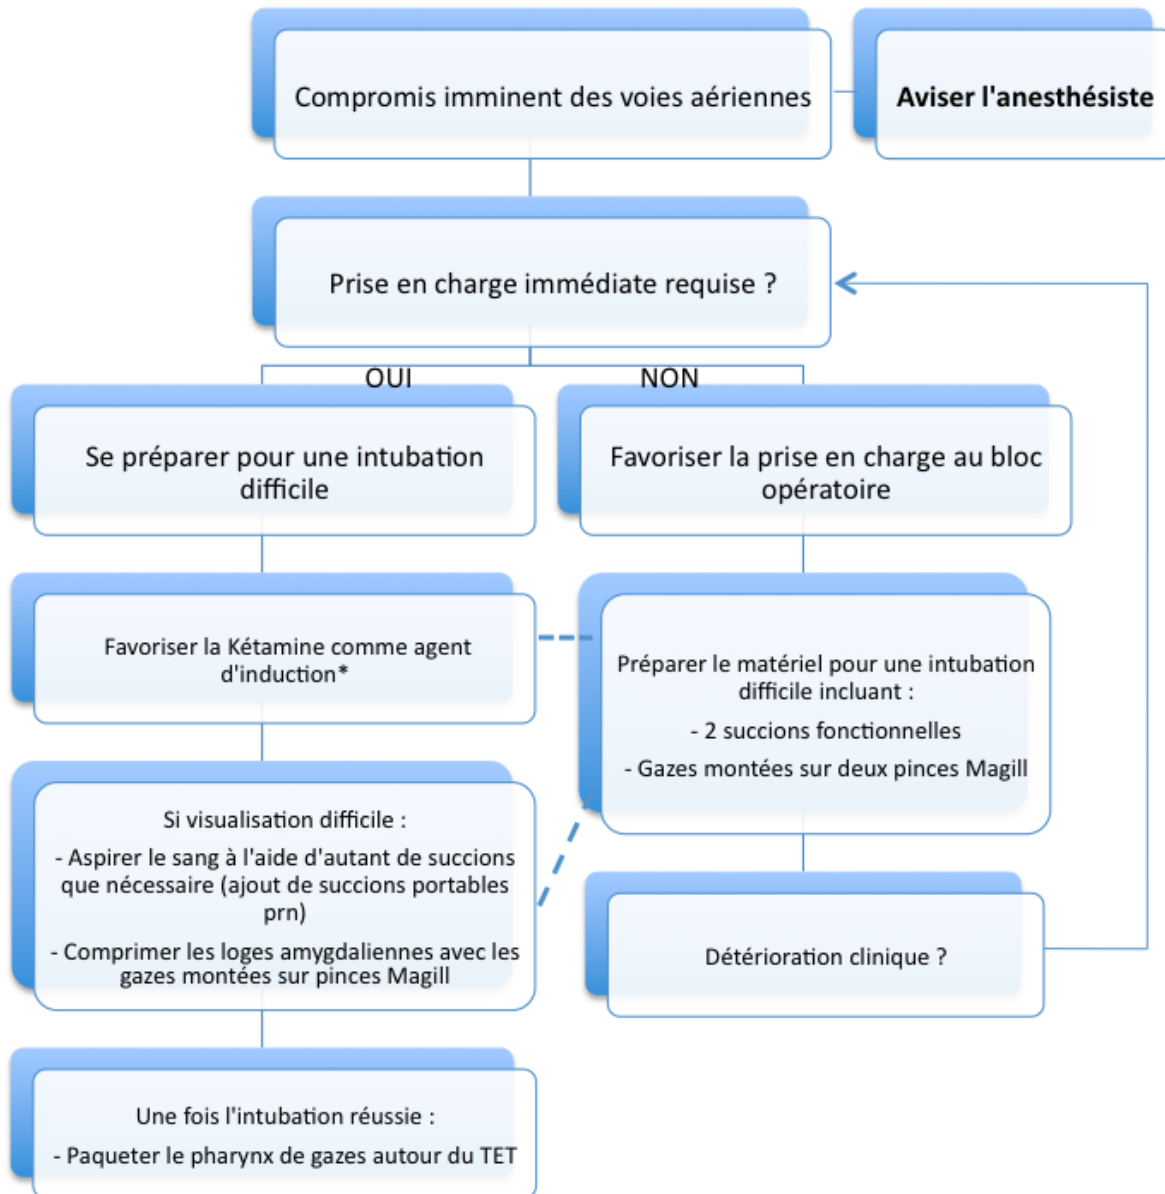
Compromis imminent des voies aériennes

Aviser l'anesthésiste

Prise en charge immédiate requise ?

OUI

NON

Se préparer pour une intubation difficile

Favoriser la prise en charge au bloc opératoire

Favoriser la Kétamine comme agent d'induction*

Préparer le matériel pour une intubation difficile incluant :

- 2 succions fonctionnelles

- Gazes montées sur deux pinces Magill

Si visualisation difficile :

- Aspirer le sang à l'aide d'autant de succions que nécessaire (ajout de succions portables prn)

- Comprimer les loges amygdaliennes avec les gazes montées sur pinces Magill

Détérioration clinique ?

Une fois l'intubation réussie :

- Paqueter le pharynx de gazes autour du TET